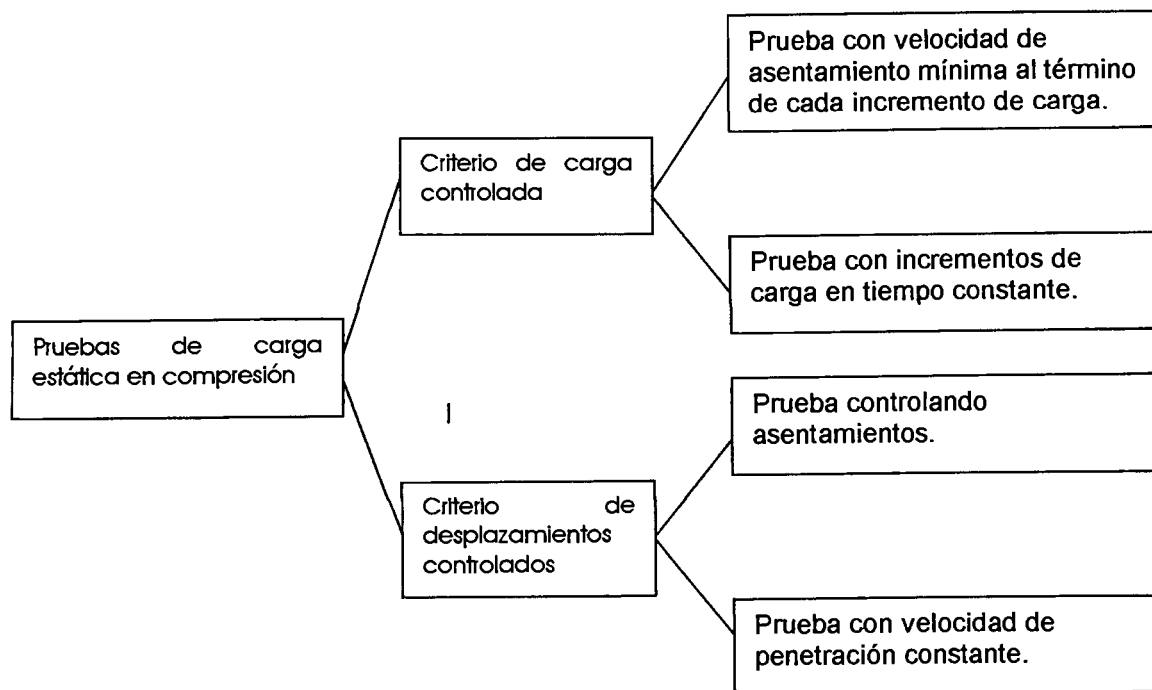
Pruebas de carga estática en compresión

Criterio de carga controlada

Prueba con velocidad de asentamiento mínima al término de cada incremento de carga.

Prueba con incrementos de carga en tiempo constante.

Criterio de desplazamientos controlados

Prueba controlando asentamientos.

Prueba con velocidad de penetración constante.